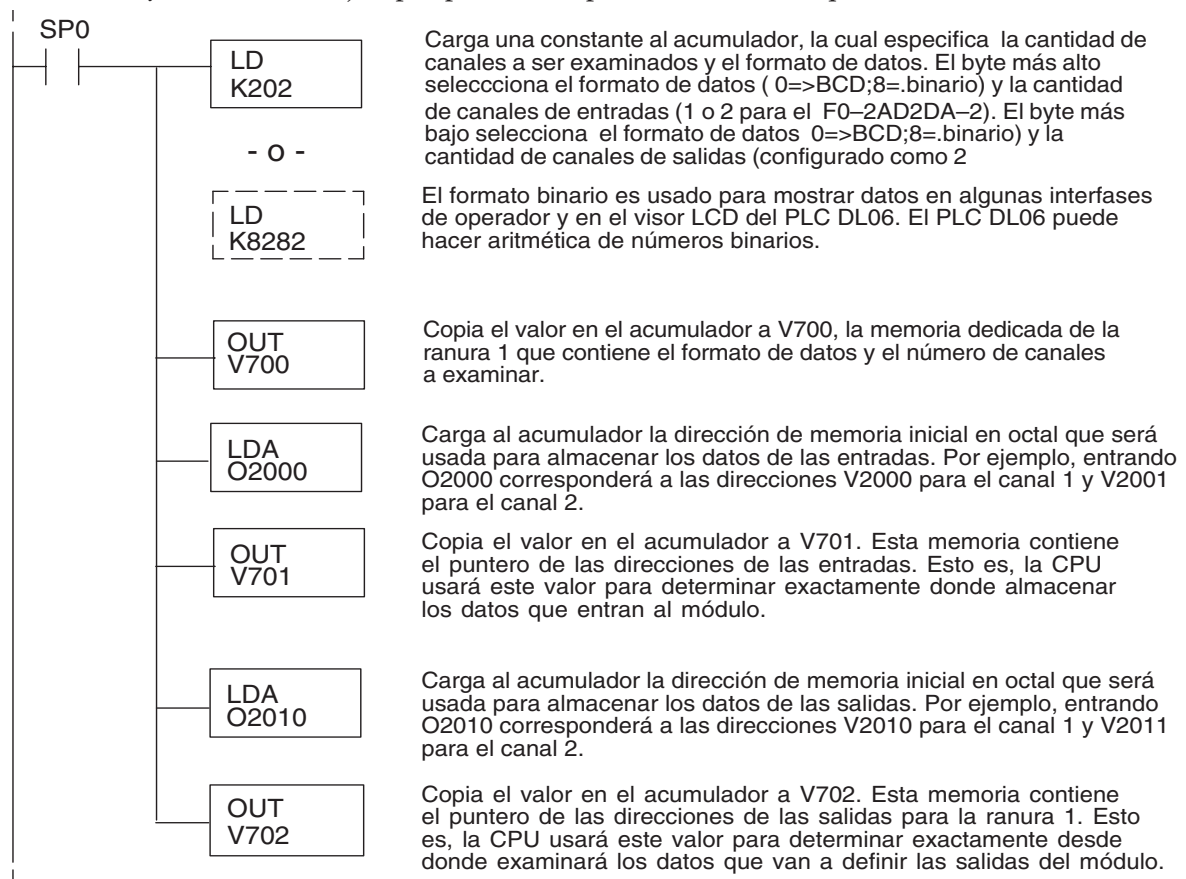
SP0

LD
K202

- o -

LD
K8282

OUT
V700

LDA
O2000

OUT
V701

LDA
O2010

OUT
V702

Carga una constante al acumulador, la cual especifica la cantidad de canales a ser examinados y el formato de datos. El byte más alto seleccciona el formato de datos ( 0=>BCD;8=.binario) y la cantidad de canales de entradas (1 o 2 para el F0–2AD2DA–2). El byte más bajo selecciona el formato de datos 0=>BCD;8=.binario) y la cantidad de canales de salidas (configurado como 2

El formato binario es usado para mostrar datos en algunas interfases de operador y en el visor LCD del PLC DL06. El PLC DL06 puede hacer aritmética de números binarios.

Copia el valor en el acumulador a V700, la memoria dedicada de la ranura 1 que contiene el formato de datos y el número de canales a examinar.

Carga al acumulador la dirección de memoria inicial en octal que será usada para almacenar los datos de las entradas. Por ejemplo, entrando O2000 corresponderá a las direcciones V2000 para el canal 1 y V2001 para el canal 2.

Copia el valor en el acumulador a V701. Esta memoria contiene el puntero de las direcciones de las entradas. Esto es, la CPU usará este valor para determinar exactamente donde almacenar los datos que entran al módulo.

Carga al acumulador la dirección de memoria inicial en octal que será usada para almacenar los datos de las salidas. Por ejemplo, entrando O2010 corresponderá a las direcciones V2010 para el canal 1 y V2011 para el canal 2.

Copia el valor en el acumulador a V702. Esta memoria contiene el puntero de las direcciones de las salidas para la ranura 1. Esto es, la CPU usará este valor para determinar exactamente desde donde examinará los datos que van a definir las salidas del módulo.